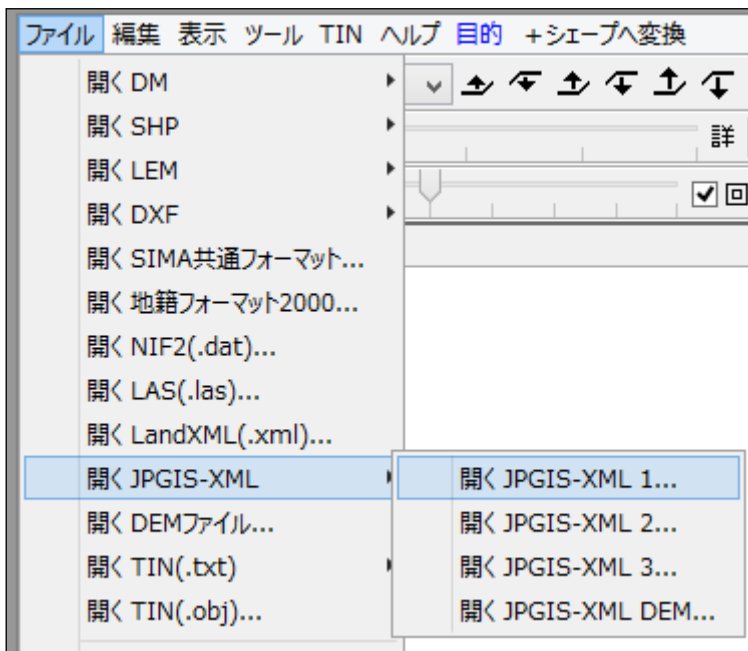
ファイル 編集 表示 ツール TIN ヘルプ 目的 ＋シェープへ変換

開く DM
開く SHP
開く LEM
開く DXF
開く SIMA共通フォーマット...
開く 地籍フォーマット2000...
開く NIF2(.dat)...
開く LAS(.las)...
開く LandXML(.xml)...
開く JPGIS-XML
開く DEMファイル...
開く TIN(.txt)
開く TIN(.obj)...

開く JPGIS-XML 1...
開く JPGIS-XML 2...
開く JPGIS-XML 3...
開く JPGIS-XML DEM...

詳
☑ 回